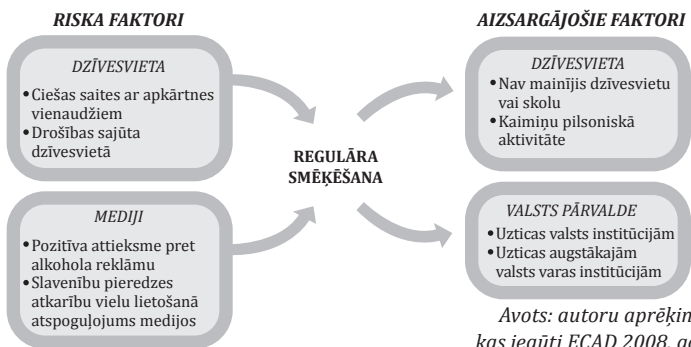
RISKA FAKTORI

DZĪVESVIETA
•Ciešas saites ar apkārtnes vienaudžiem
•Drošības sajūta dzīvesvietā

MEDIJI
•Pozitīva attieksme pret alkohola reklāmu
•Slavenību pieredzes atkarību vielu lietošanā atspoguļojums medijos

REGULĀRA SMĒĶĒŠANA

AIZSARGĀJOŠIE FAKTORI

DZĪVESVIETA
•Nav mainījis dzīvesvietu vai skolu
•Kaimiņu pilsoniskā aktivitāte

VALSTS PĀRVALDE
•Uzticas valsts institūcijām
•Uzticas augstākajām valsts varas institūcijām

Avots: autoru aprēķin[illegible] kas iegūti ECAD 2008, a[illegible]